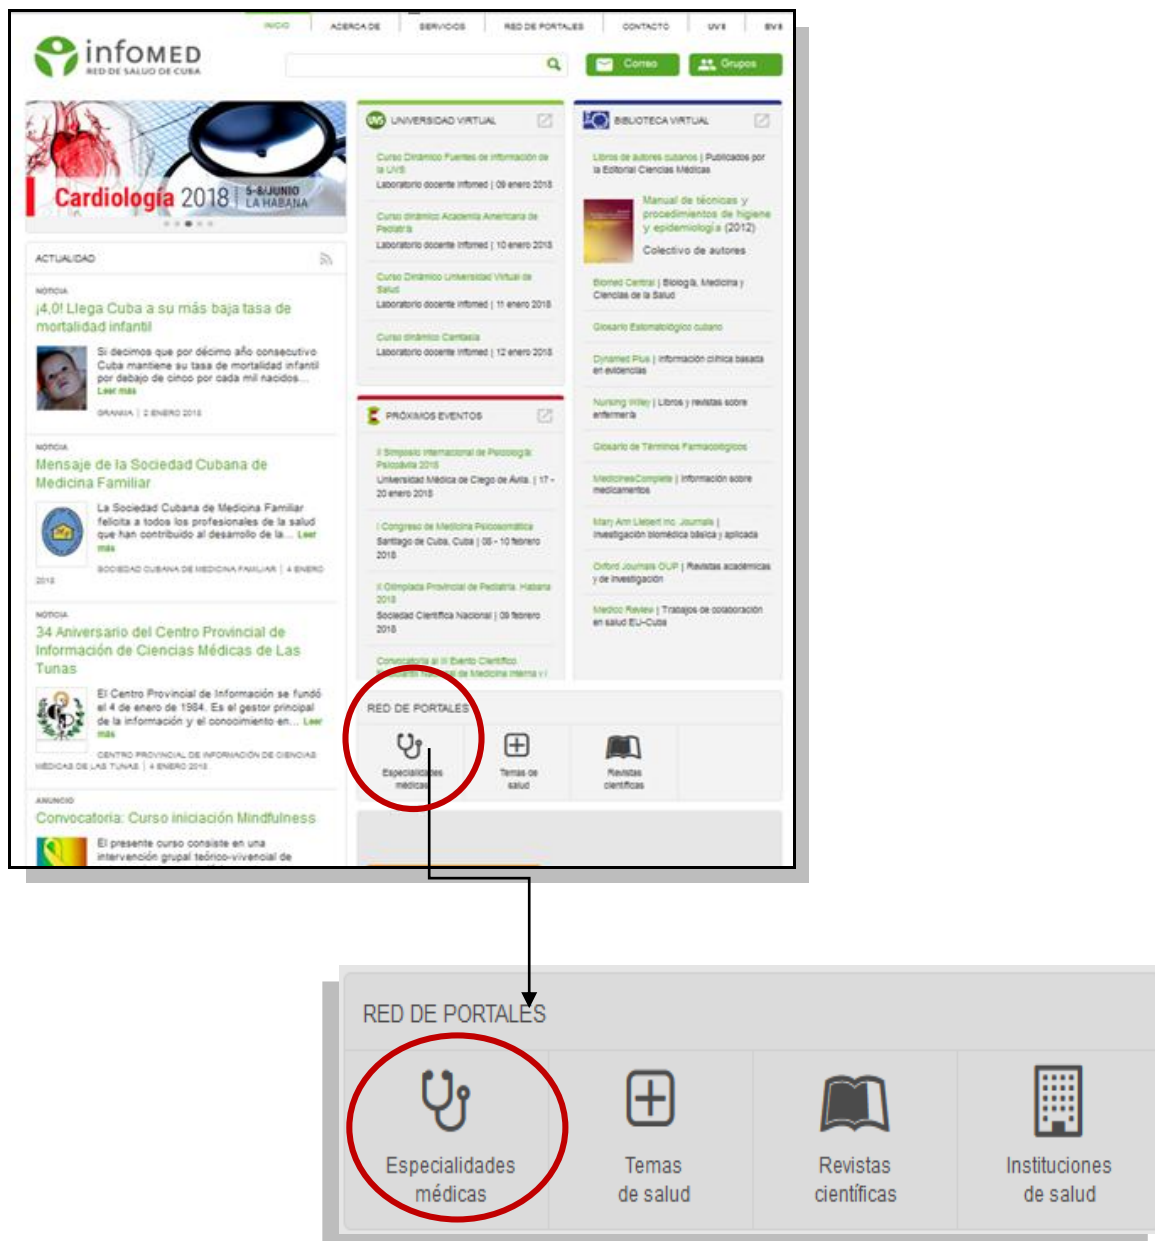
INICIO | ACERCA DE | SERVICIOS | RED DE PORTALES | CONTACTO | UVS | BVS

infomed
RED DE SALUD DE CUBA

Correo | Grupos

Cardiología 2018 | 5-8 JUNIO LA HABANA

ACTUALIDAD

NOTICIA
¡4,0! Llega Cuba a su más baja tasa de mortalidad infantil

Si decimos que por décimo año consecutivo Cuba mantiene su tasa de mortalidad infantil por debajo de cinco por cada mil nacidos... Leer más

GRANMA | 2 ENERO 2018

NOTICIA
Mensaje de la Sociedad Cubana de Medicina Familiar

La Sociedad Cubana de Medicina Familiar felicita a todos los profesionales de la salud que han contribuido al desarrollo de la... Leer más

SOCIEDAD CUBANA DE MEDICINA FAMILIAR | 4 ENERO 2018

NOTICIA
34 Aniversario del Centro Provincial de Información de Ciencias Médicas de Las Tunas

El Centro Provincial de Información se fundó el 4 de enero de 1984. Es el gestor principal de la información y el conocimiento en... Leer más

CENTRO PROVINCIAL DE INFORMACIÓN DE CIENCIAS MÉDICAS DE LAS TUNAS | 4 ENERO 2018

ANUNCIO
Convocatoria: Curso iniciación Mindfulness

El presente curso consiste en una intervención grupal teórico-vivencial de

UNIVERSIDAD VIRTUAL

Curso Dinámico Fuentes de información de la UVS
Laboratorio docente Infomed | 09 enero 2018

Curso dinámico Academia Americana de Pediatría
Laboratorio docente Infomed | 10 enero 2018

Curso Dinámico Universidad Virtual de Salud
Laboratorio docente Infomed | 11 enero 2018

Curso dinámico Cartasia
Laboratorio docente Infomed | 12 enero 2018

PRÓXIMOS EVENTOS

II Simposio Internacional de Psicología Psicosalud 2018
Universidad Médica de Ciego de Ávila | 17 - 20 enero 2018

I Congreso de Medicina Psicosomática
Santiago de Cuba, Cuba | 08 - 10 febrero 2018

II Olimpiada Provincial de Pediatría. Habana 2018
Sociedad Científica Nacional | 09 febrero 2018

Convocatoria al II Evento Científico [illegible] de Medicina Interna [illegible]

BIBLIOTECA VIRTUAL

Libros de autores cubanos | Publicados por la Editorial Ciencias Médicas

Manual de técnicas y procedimientos de higiene y epidemiología (2012)
Colectivo de autores

Biomed Central | Biología, Medicina y Ciencias de la Salud

Glosario Estomatológico cubano

Dynamed Plus | Información clínica basada en evidencias

Nursing Wiley | Libros y revistas sobre enfermería

Glosario de Términos Farmacológicos

MedicinesComplete | Información sobre medicamentos

Mary Ann Liebert Inc. Journals | Investigación biomédica básica y aplicada

Oxford Journals OUP | Revistas académicas y de investigación

Medicc Review | Trabajos de colaboración en salud EU-Cuba

RED DE PORTALES
Especialidades médicas | Temas de salud | Revistas científicas

RED DE PORTALES
Especialidades médicas | Temas de salud | Revistas científicas | Instituciones de salud